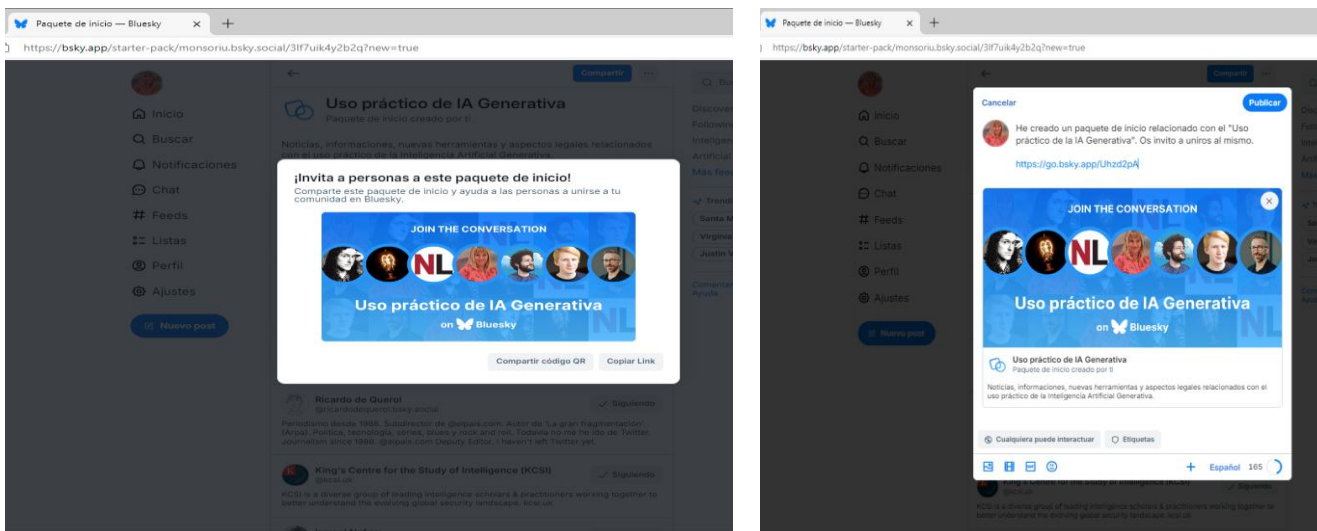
Paquete de inicio — Bluesky × +

https://bsky.app/starter-pack/monsoriu.bsky.social/3lf7uik4y2b2q?new=true

Compartir

Inicio
Buscar
Notificaciones
Chat
Feeds
Listas
Perfil
Ajustes
Nuevo post

Uso práctico de IA Generativa
Paquete de inicio creado por ti

Noticias, informaciones, nuevas herramientas y aspectos legales relacionados con el uso práctico de la Inteligencia Artificial Generativa.

¡Invita a personas a este paquete de inicio!
Comparte este paquete de inicio y ayuda a las personas a unirse a tu comunidad en Bluesky.

JOIN THE CONVERSATION
NL
Uso práctico de IA Generativa
on Bluesky

Compartir código QR
Copiar Link

Ricardo de Querol
@ricardodequerol.bsky.social
Siguiendo
Periodista desde 1986. Subdirector de @elpais.com. Autor de 'La gran fragmentación' (Arpa). Política, tecnología, series, blues y rock and roll. Todavía no me he ido de Twitter. Journalism since 1986. @elpais.com Deputy Editor. I haven't left Twitter yet.

King's Centre for the Study of Intelligence (KCSI)
@kcsi.uk
Siguiendo
KCSI is a diverse group of leading intelligence scholars & practitioners working together to better understand the evolving global security landscape. kcsi.uk

Discover
Following
Inteligen
Artificial
Más feeds
Trending
Santa M
Virginia
Justin
Comentarios
Ayuda

Paquete de inicio — Bluesky × +

https://bsky.app/starter-pack/monsoriu.bsky.social/3lf7uik4y2b2q?new=true

Cancelar
Publicar

He creado un paquete de inicio relacionado con el "Uso práctico de la IA Generativa". Os invito a uniros al mismo.

https://go.bsky.app/Uhzd2pA

JOIN THE CONVERSATION
NL
Uso práctico de IA Generativa
on Bluesky

Uso práctico de IA Generativa
Paquete de inicio creado por ti
Noticias, informaciones, nuevas herramientas y aspectos legales relacionados con el uso práctico de la Inteligencia Artificial Generativa.

Cualquiera puede interactuar
Etiquetas

+ Español 165

Inicio
Buscar
Notificaciones
Chat
Feeds
Listas
Perfil
Ajustes
Nuevo post